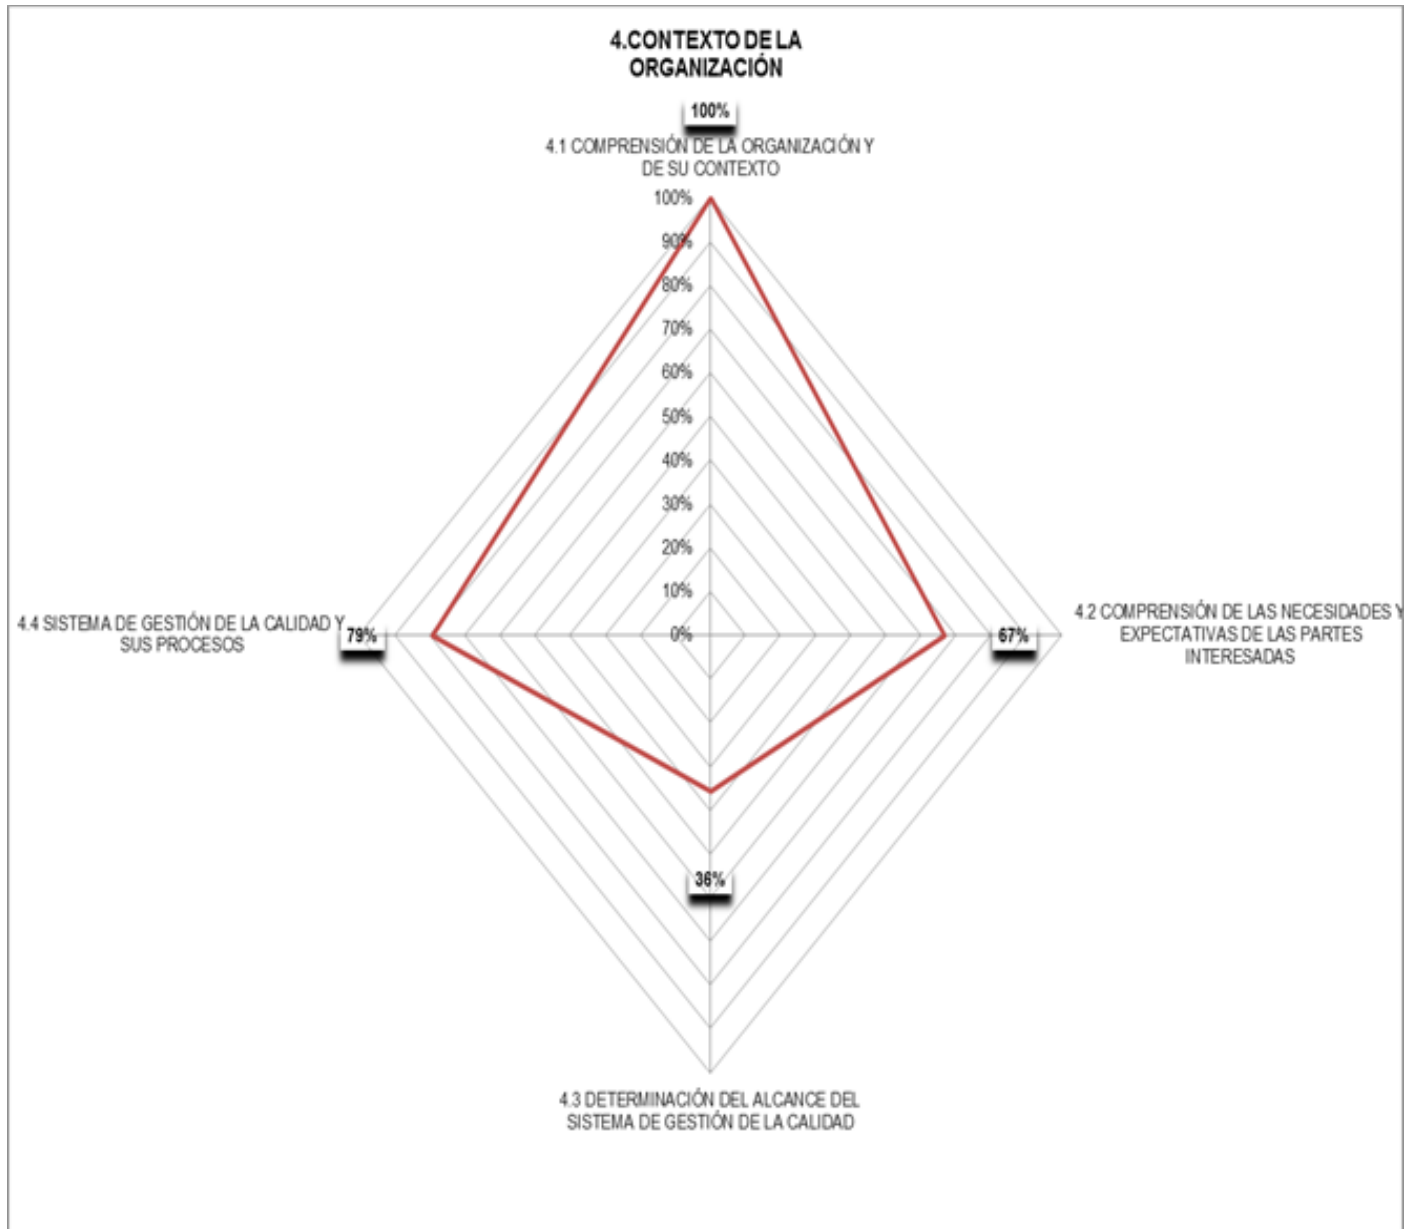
4.CONTEXTO DE LA ORGANIZACIÓN

100%

4.1 COMPRENSIÓN DE LA ORGANIZACIÓN Y DE SU CONTEXTO

100%
90%
80%
70%
60%
50%
40%
30%
20%
10%
0%

4.4 SISTEMA DE GESTIÓN DE LA CALIDAD Y SUS PROCESOS

79%

67%

4.2 COMPRENSIÓN DE LAS NECESIDADES Y EXPECTATIVAS DE LAS PARTES INTERESADAS

36%

4.3 DETERMINACIÓN DEL ALCANCE DEL SISTEMA DE GESTIÓN DE LA CALIDAD